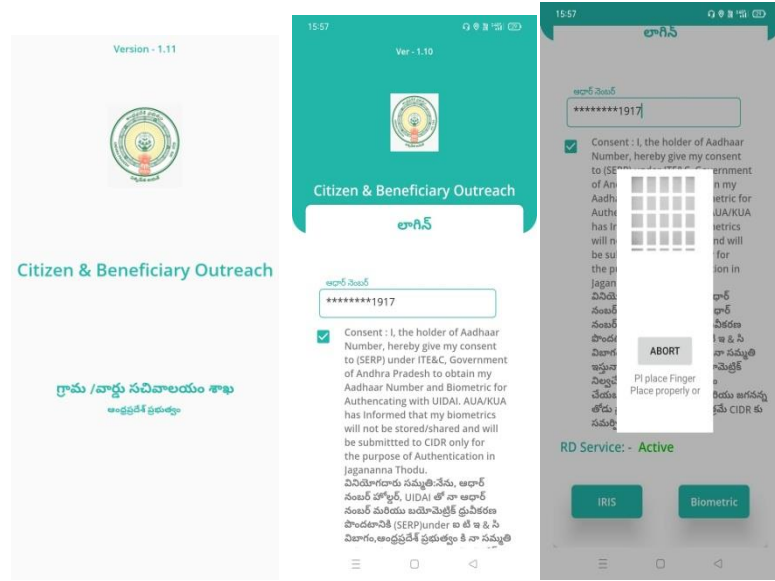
Version - 1.11

Citizen & Beneficiary Outreach

గ్రామ /వార్డు సచివాలయం శాఖ
ఆంధ్రప్రదేశ్ ప్రభుత్వం

15:57

Ver - 1.10

Citizen & Beneficiary Outreach

లాగిన్

ఆధార్ నెంబర్
********1917

Consent : I, the holder of Aadhaar Number, hereby give my consent to (SERP) under ITE&C, Government of Andhra Pradesh to obtain my Aadhaar Number and Biometric for Authencating with UIDAI. AUA/KUA has Informed that my biometrics will not be stored/shared and will be submittted to CIDR only for the purpose of Authentication in Jagananna Thodu.
వినియోగదారు సమ్మతి:నేను, ఆధార్ నంబర్ హోల్డర్, UIDAI తో నా ఆధార్ నంబర్ మరియు బయోమెట్రిక్ ధ్రువీకరణ పొందటానికి (SERP)under ఐ టి ఇ & సి విభాగం,ఆంధ్రప్రదేశ్ ప్రభుత్వం కి నా సమ్మతి

15:57

లాగిన్

ఆధార్ నెంబర్
********1917

Consent : I, the holder of Aadhaar Number, hereby give my consent to (SERP) under ITE&C, Government of An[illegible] my Aadha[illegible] metric for Authe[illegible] AUA/KUA has In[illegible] metrics will n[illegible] nd will be su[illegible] for the p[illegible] ion in Jagan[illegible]
విని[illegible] ఆధార్ నంబర్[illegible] ధార్ నంబర్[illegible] వీకరణ పొంద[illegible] ఐ టి ఇ & సి విభాగ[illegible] నా సమ్మతి ఇస్తున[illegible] మెట్రిక్ చేయ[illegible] రియు జగనన్న తోడు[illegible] మే CIDR కు సమర్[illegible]

ABORT

Pl place Finger Place properly or

RD Service: - Active

IRIS

Biometric